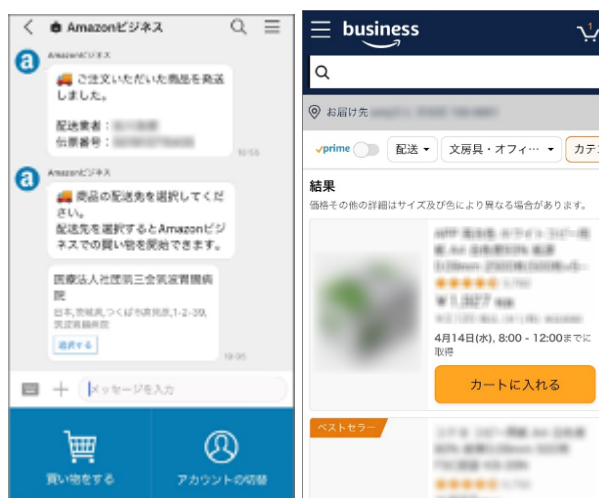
Amazonビジネス

Amazonビジネス
🚚 ご注文いただいた商品を発送しました。

配送業者：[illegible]
伝票番号：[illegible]
10:55

Amazonビジネス
🚚 商品の配送先を選択してください。
配送先を選択するとAmazonビジネスでの買い物を開始できます。

医療法人社団筑三会筑波胃腸病院
日本,茨城県,つくば市高見原,1-2-39,筑波胃腸病院
選択する
10:05

メッセージを入力

買い物をする
アカウントの切替

business
1

お届け先 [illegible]

prime
配送
文房具・オフィ…
カテ

結果
価格その他の詳細はサイズ及び色により異なる場合があります。

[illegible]
¥1,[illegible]
4月14日(水), 8:00 - 12:00までに取得
カートに入れる

ベストセラー
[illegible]